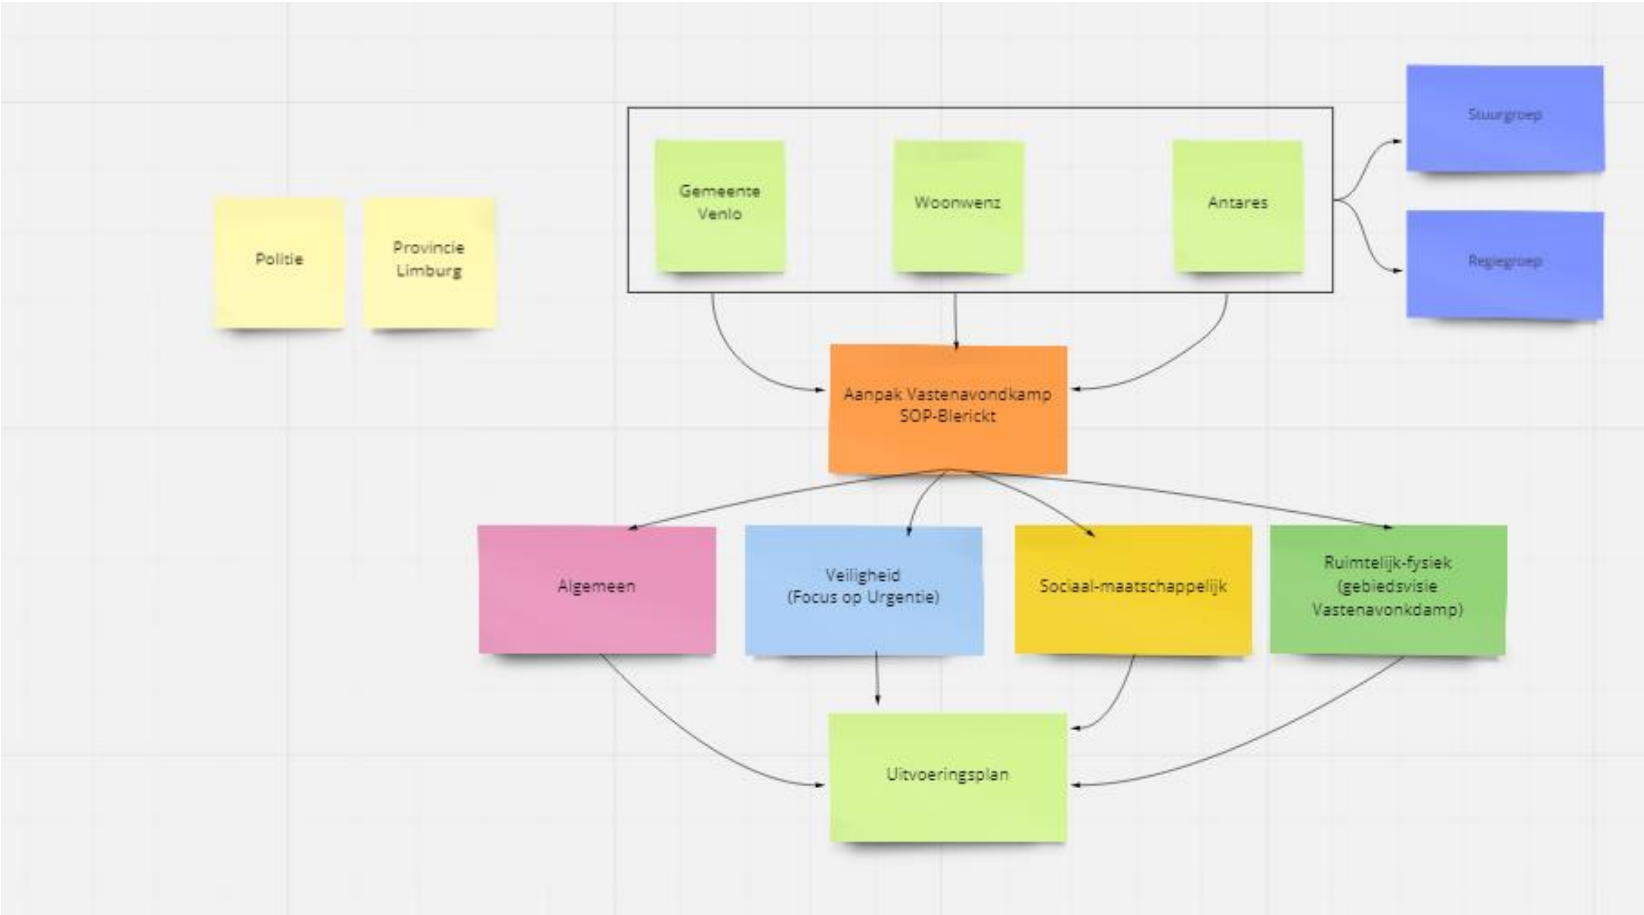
Politie

Provincie Limburg

Gemeente Venlo

Woonwenz

Antares

Stuurgroep

Regiegroep

Aanpak Vastenavondkamp SOP-Blerickt

Algemeen

Veiligheid (Focus op Urgentie)

Sociaal-maatschappelijk

Ruimtelijk-fysiek (gebiedsvisie Vastenavonkdamp)

Uitvoeringsplan